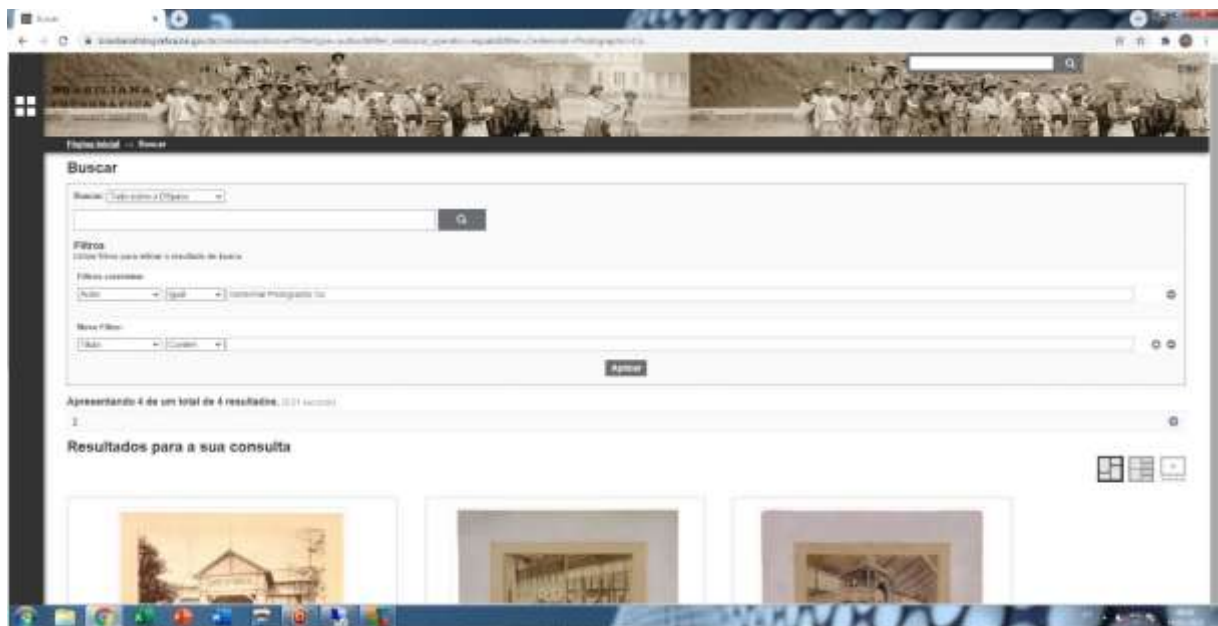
Buscar

Página inicial → Buscar

Buscar

Buscar: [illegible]

Filtros
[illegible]

Filtros correntes:

Autor | Igual | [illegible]

Novo Filtro:

Título | Contém

Aplicar

Apresentando 4 de um total de 4 resultados. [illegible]

Resultados para a sua consulta